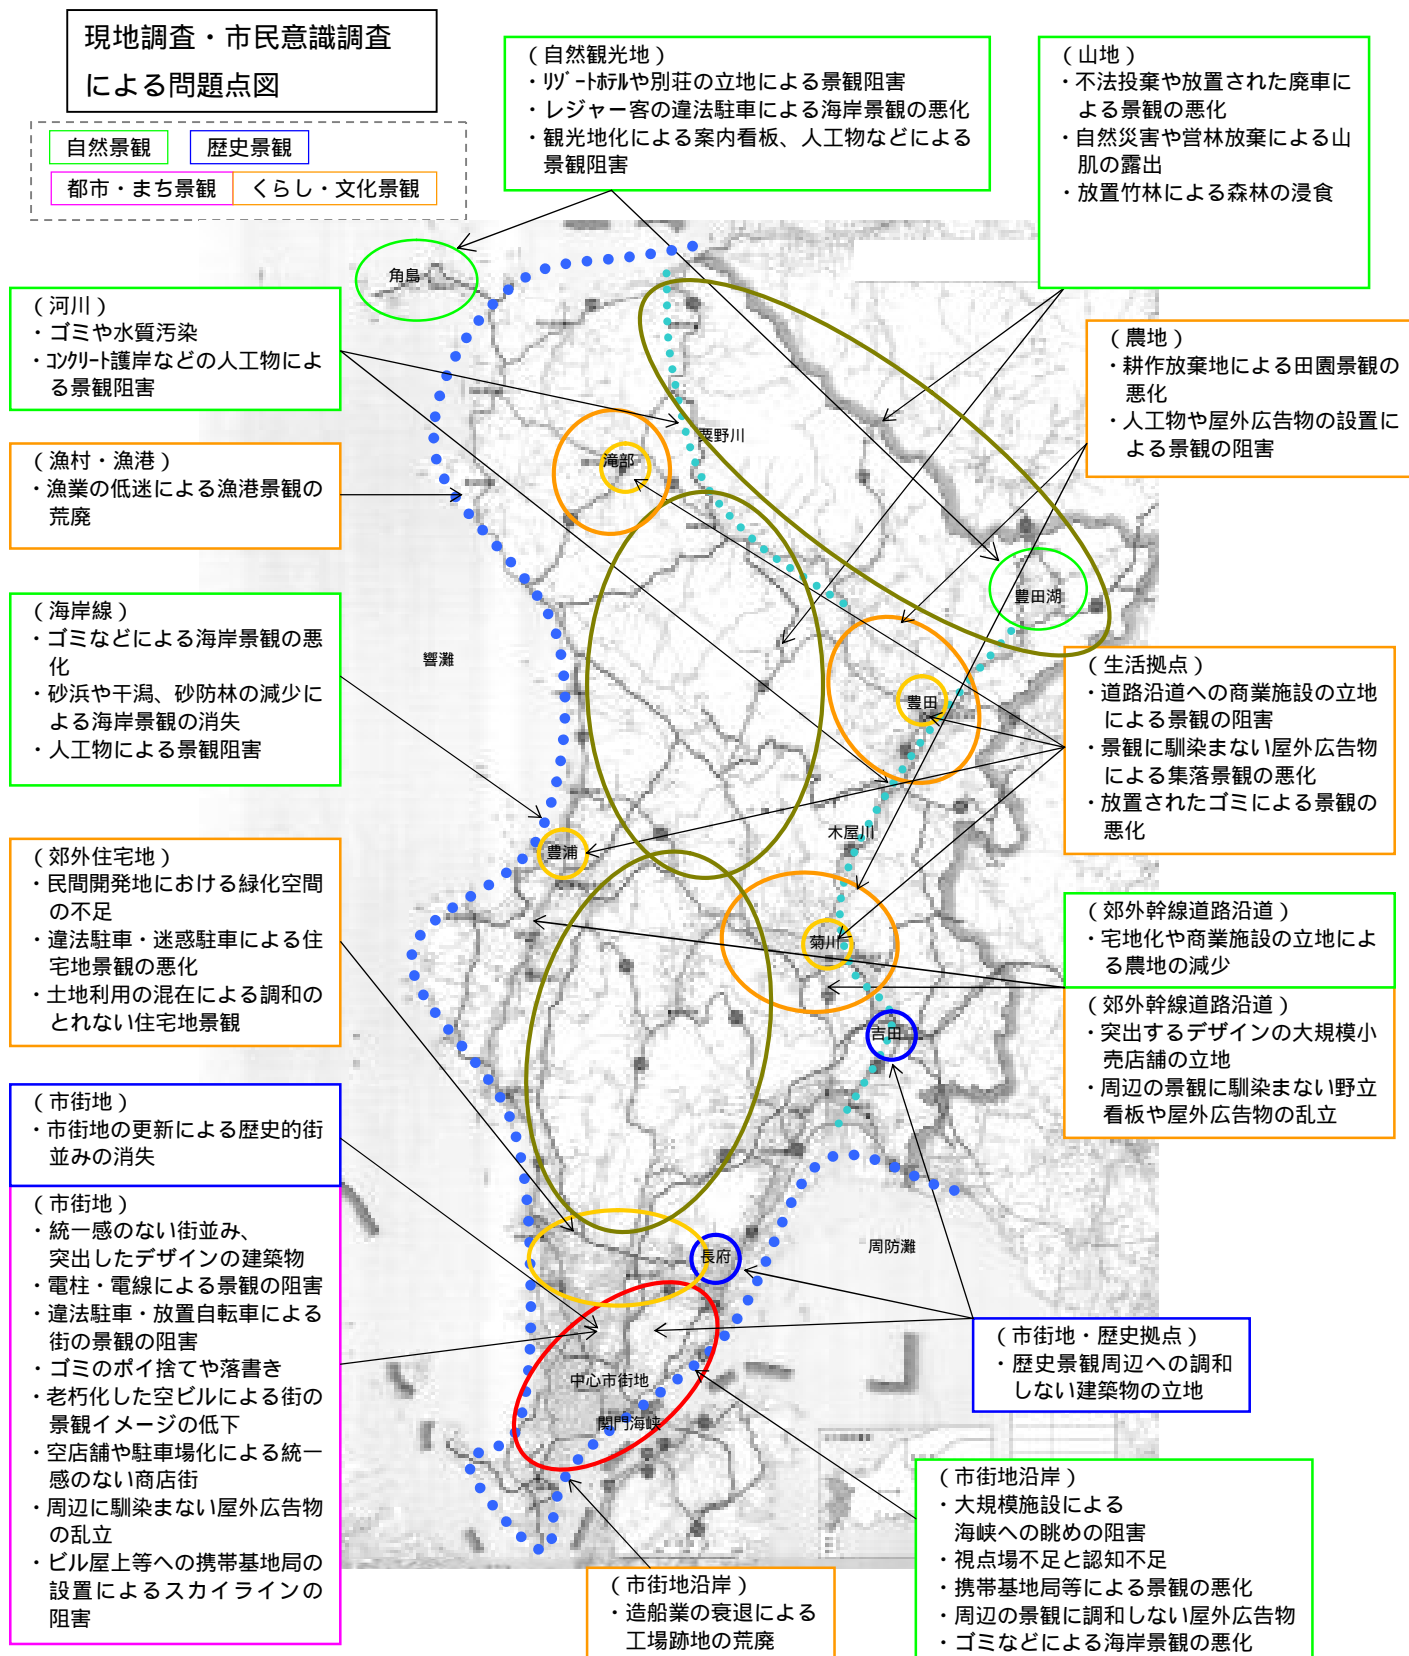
現地調査・市民意識調査による問題点図

自然景観
歴史景観
都市・まち景観
くらし・文化景観

（自然観光地）
・ﾘｿﾞｰﾄﾎﾃﾙや別荘の立地による景観阻害
・レジャー客の違法駐車による海岸景観の悪化
・観光地化による案内看板、人工物などによる景観阻害

（山地）
・不法投棄や放置された廃車による景観の悪化
・自然災害や営林放棄による山肌の露出
・放置竹林による森林の浸食

（河川）
・ゴミや水質汚染
・ｺﾝｸﾘｰﾄ護岸などの人工物による景観阻害

（農地）
・耕作放棄地による田園景観の悪化
・人工物や屋外広告物の設置による景観の阻害

（漁村・漁港）
・漁業の低迷による漁港景観の荒廃

（海岸線）
・ゴミなどによる海岸景観の悪化
・砂浜や干潟、砂防林の減少による海岸景観の消失
・人工物による景観阻害

（生活拠点）
・道路沿道への商業施設の立地による景観の阻害
・景観に馴染まない屋外広告物による集落景観の悪化
・放置されたゴミによる景観の悪化

（郊外住宅地）
・民間開発地における緑化空間の不足
・違法駐車・迷惑駐車による住宅地景観の悪化
・土地利用の混在による調和のとれない住宅地景観

（郊外幹線道路沿道）
・宅地化や商業施設の立地による農地の減少

（郊外幹線道路沿道）
・突出するデザインの大規模小売店舗の立地
・周辺の景観に馴染まない野立看板や屋外広告物の乱立

（市街地）
・市街地の更新による歴史的街並みの消失

（市街地）
・統一感のない街並み、突出したデザインの建築物
・電柱・電線による景観の阻害
・違法駐車・放置自転車による街の景観の阻害
・ゴミのポイ捨てや落書き
・老朽化した空ビルによる街の景観イメージの低下
・空店舗や駐車場化による統一感のない商店街
・周辺に馴染まない屋外広告物の乱立
・ビル屋上等への携帯基地局の設置によるスカイラインの阻害

（市街地・歴史拠点）
・歴史景観周辺への調和しない建築物の立地

（市街地沿岸）
・造船業の衰退による工場跡地の荒廃

（市街地沿岸）
・大規模施設による海峡への眺めの阻害
・視点場不足と認知不足
・携帯基地局等による景観の悪化
・周辺の景観に調和しない屋外広告物
・ゴミなどによる海岸景観の悪化

角島
粟野川
滝部
豊田湖
響灘
豊田
木屋川
豊浦
菊川
吉田
長府
周防灘
中心市街地
関門海峡